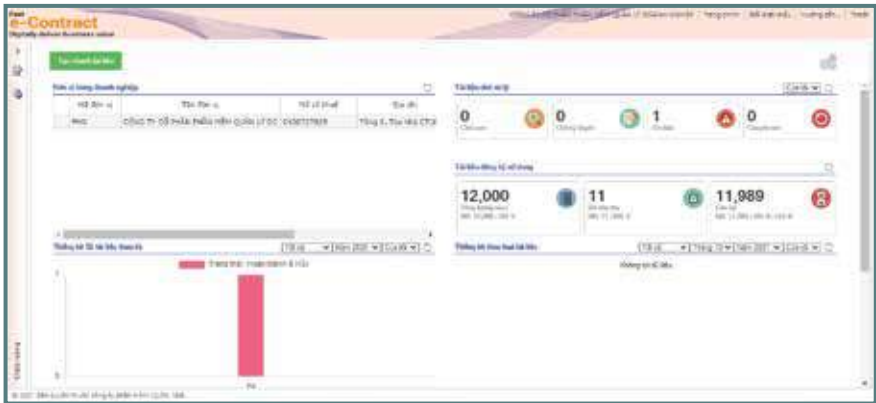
Fast
e-Contract
Digitally deliver business value

Tạo mới tài liệu

Đơn vị trong doanh nghiệp

| Mã đơn vị | Tên đơn vị | Mã số thuế | Địa chỉ |
|---|---|---|---|
| FAC | CÔNG TY CỔ PHẦN PHẦN MỀM QUẢN LÝ DOANH NGHIỆP | 0100727825 | Tầng 3, Tòa nhà CT1A |

Tài liệu chờ xử lý

0 | 0 | 1 | 0

Tài liệu đăng ký sử dụng

12,000 | 11 | 11,989

Thống kê tài liệu theo trạng thái

Thống kê số tài liệu theo kỳ

Không có dữ liệu

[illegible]